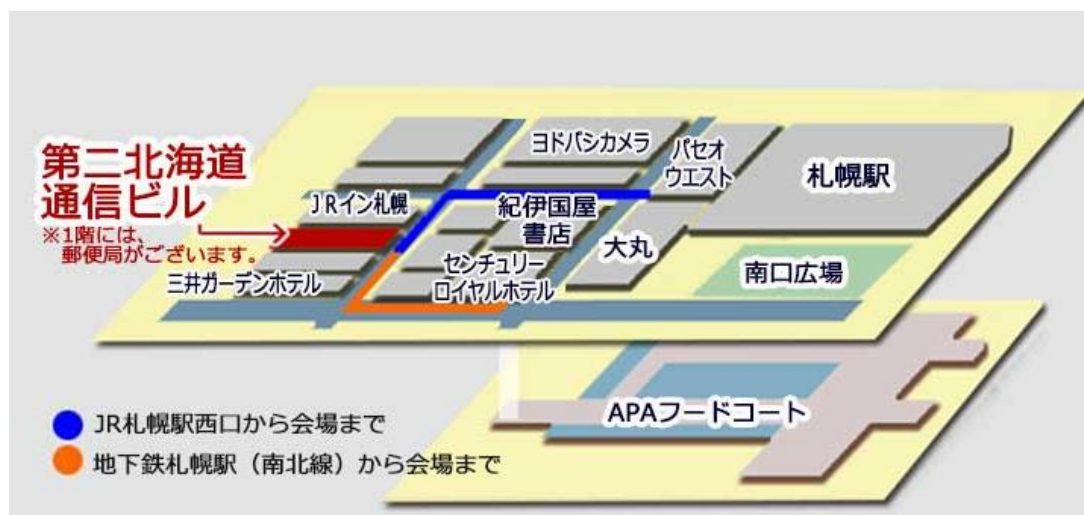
第二北海道
通信ビル
※1階には、
郵便局がございます。

JRイン札幌

ヨドバシカメラ

パセオ
ウエスト

札幌駅

紀伊国屋
書店

大丸

センチュリー
ロイヤルホテル

三井ガーデンホテル

南口広場

APAフードコート

JR札幌駅西口から会場まで
地下鉄札幌駅（南北線）から会場まで